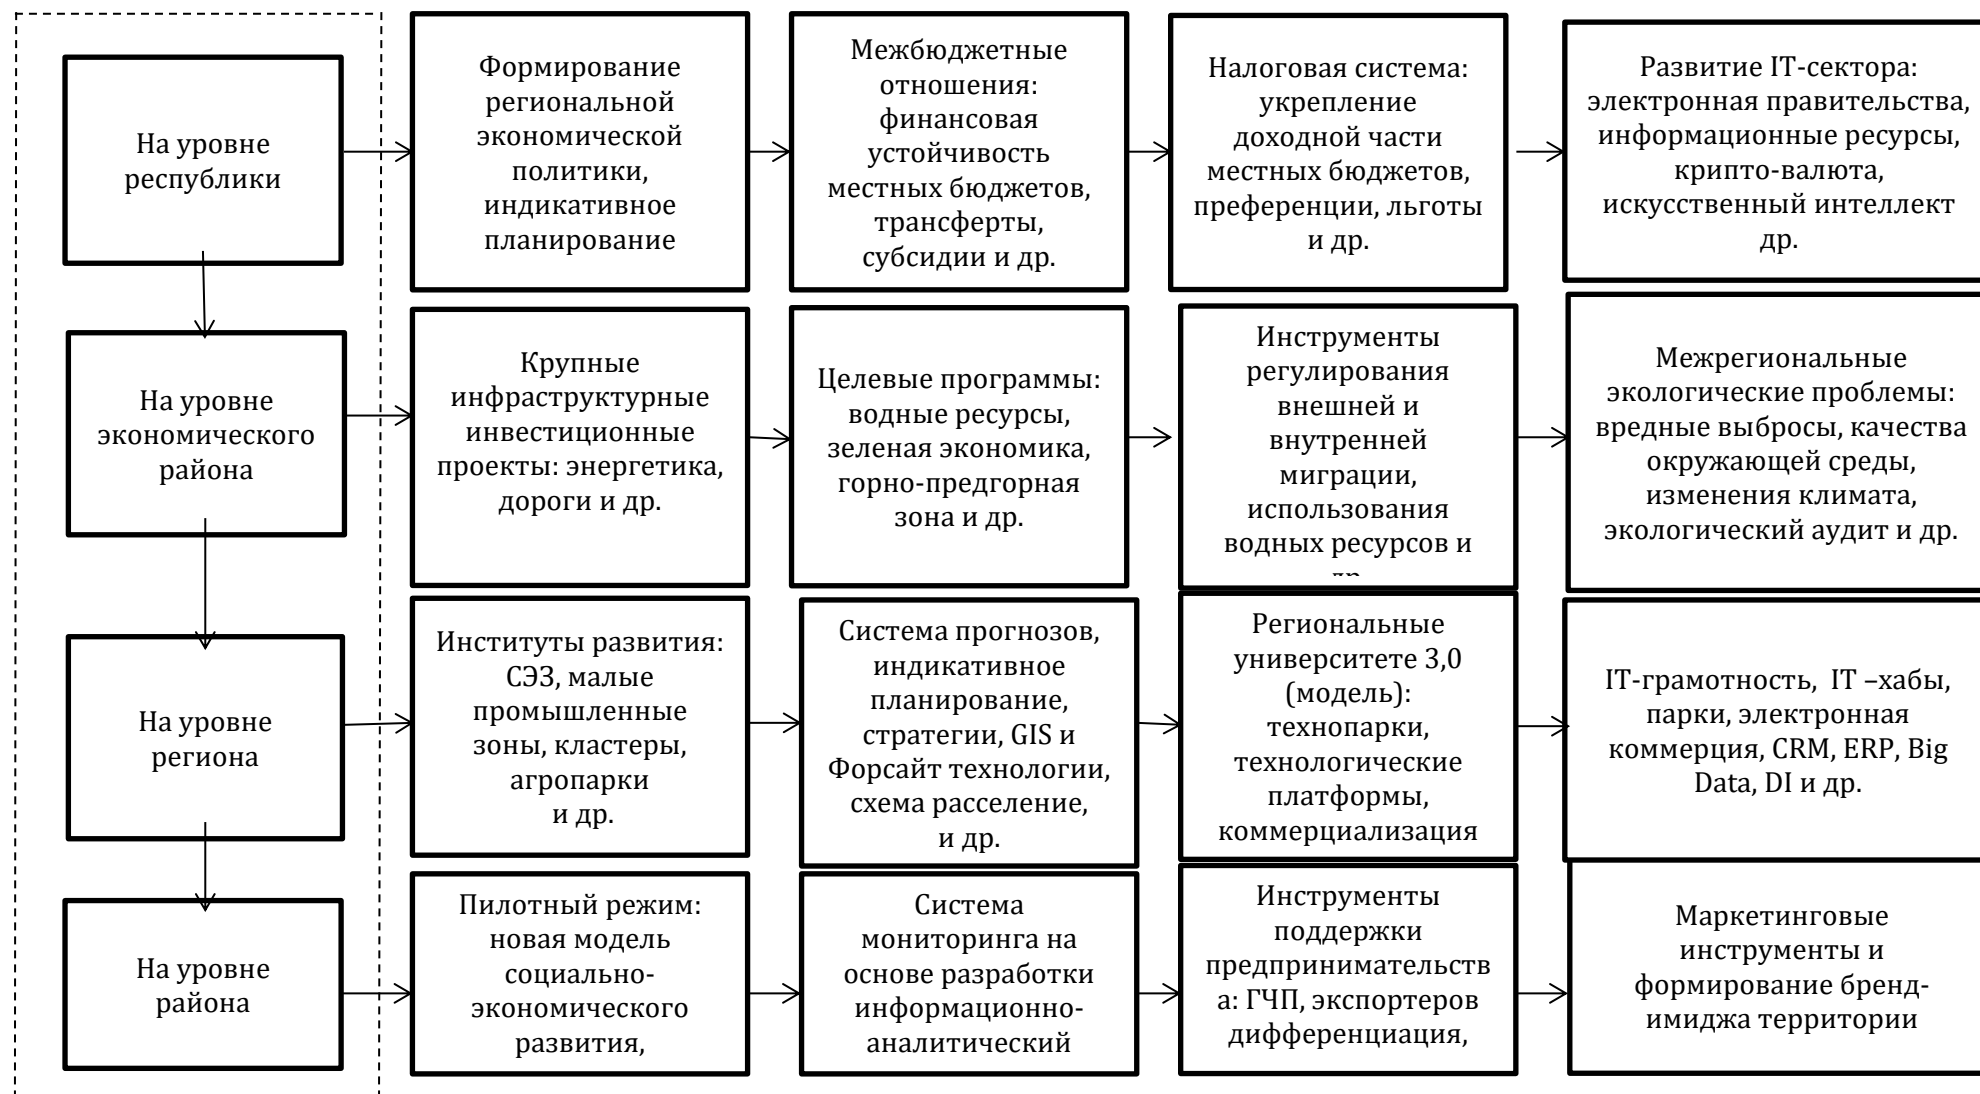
На уровне республики

Формирование региональной экономической политики, индикативное планирование

Межбюджетные отношения: финансовая устойчивость местных бюджетов, трансферты, субсидии и др.

Налоговая система: укрепление доходной части местных бюджетов, преференции, льготы и др.

Развитие IT-сектора: электронная правительства, информационные ресурсы, крипто-валюта, искусственный интеллект др.

На уровне экономического района

Крупные инфраструктурные инвестиционные проекты: энергетика, дороги и др.

Целевые программы: водные ресурсы, зеленая экономика, горно-предгорная зона и др.

Инструменты регулирования внешней и внутренней миграции, использования водных ресурсов и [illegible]

Межрегиональные экологические проблемы: вредные выбросы, качества окружающей среды, изменения климата, экологический аудит и др.

На уровне региона

Институты развития: СЭЗ, малые промышленные зоны, кластеры, агропарки и др.

Система прогнозов, индикативное планирование, стратегии, GIS и Форсайт технологии, схема расселение, и др.

Региональные университете 3,0 (модель): технопарки, технологические платформы, коммерциализация

IT-грамотность, IT –хабы, парки, электронная коммерция, CRM, ERP, Big Data, DI и др.

На уровне района

Пилотный режим: новая модель социально-экономического развития,

Система мониторинга на основе разработки информационно-аналитический

Инструменты поддержки предпринимательства: ГЧП, экспортеров дифференциация,

Маркетинговые инструменты и формирование бренд-имиджа территории